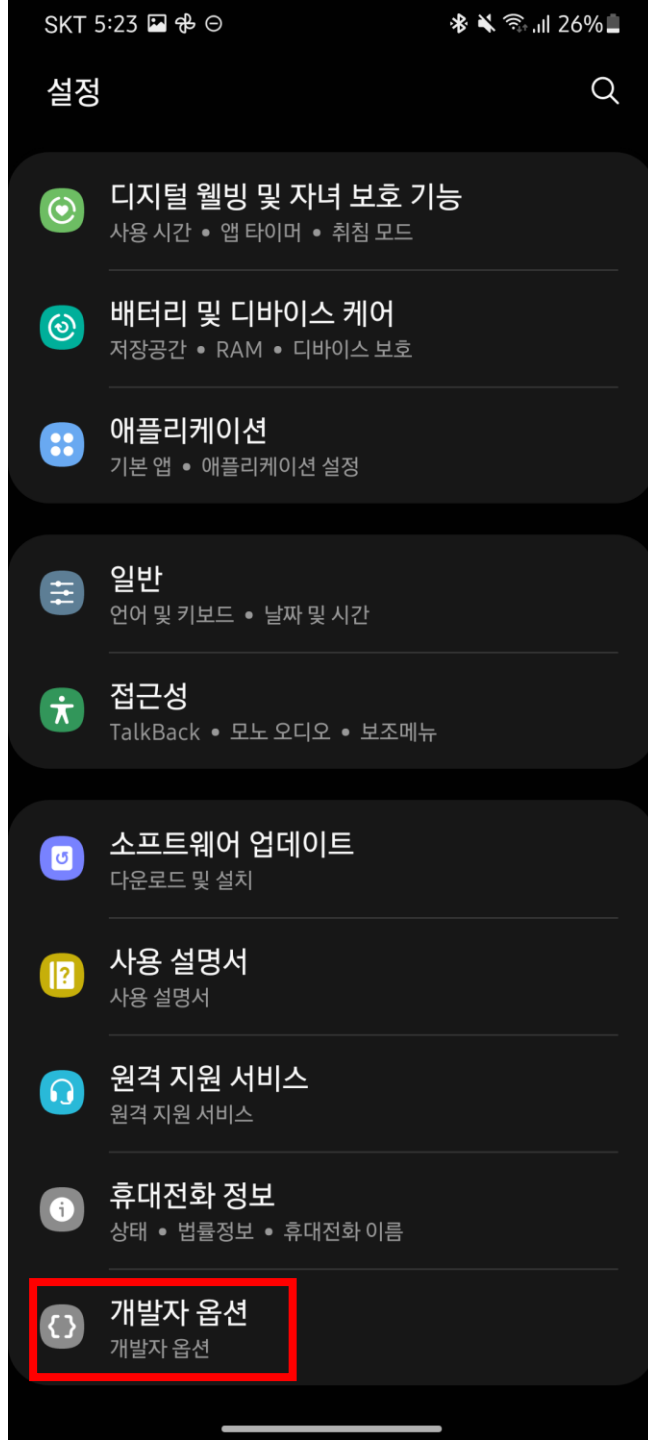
SKT 5:23 26%

설정

디지털 웰빙 및 자녀 보호 기능
사용 시간 • 앱 타이머 • 취침 모드

배터리 및 디바이스 케어
저장공간 • RAM • 디바이스 보호

애플리케이션
기본 앱 • 애플리케이션 설정

일반
언어 및 키보드 • 날짜 및 시간

접근성
TalkBack • 모노 오디오 • 보조메뉴

소프트웨어 업데이트
다운로드 및 설치

사용 설명서
사용 설명서

원격 지원 서비스
원격 지원 서비스

휴대전화 정보
상태 • 법률정보 • 휴대전화 이름

개발자 옵션
개발자 옵션